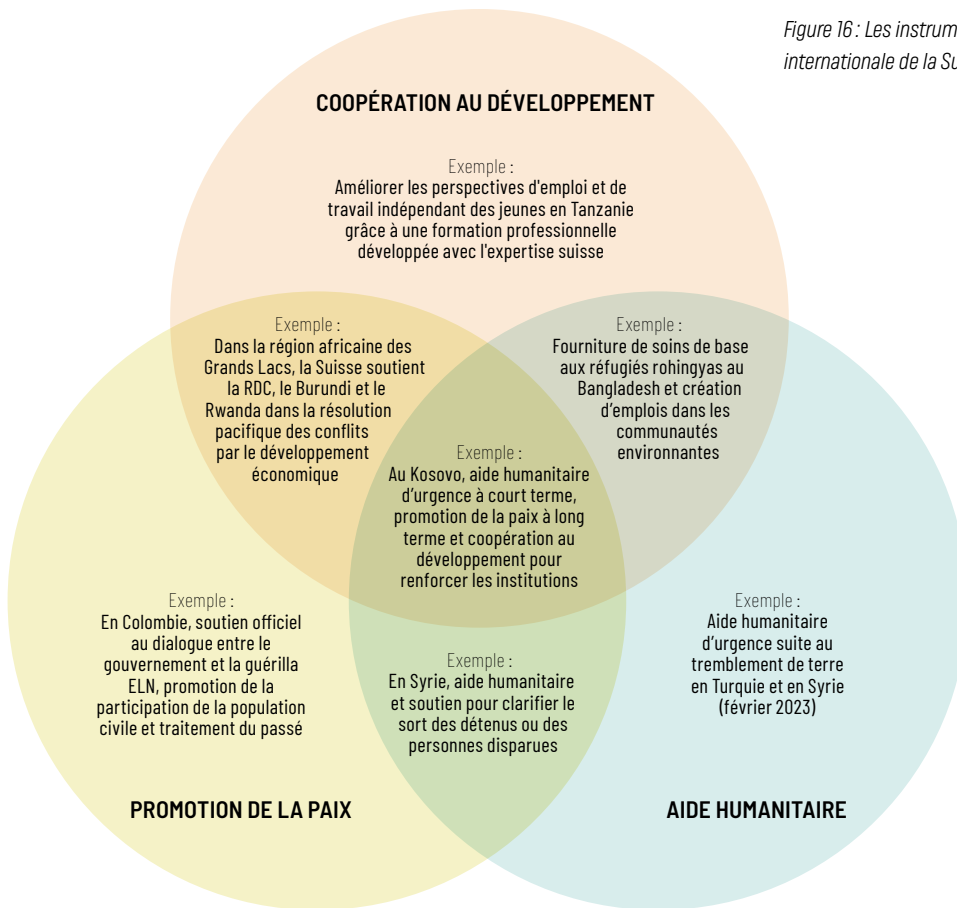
Figure 16 : Les instrum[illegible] internationale de la Su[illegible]

COOPÉRATION AU DÉVELOPPEMENT

Exemple :
Améliorer les perspectives d'emploi et de travail indépendant des jeunes en Tanzanie grâce à une formation professionnelle développée avec l'expertise suisse

Exemple :
Dans la région africaine des Grands Lacs, la Suisse soutient la RDC, le Burundi et le Rwanda dans la résolution pacifique des conflits par le développement économique

Exemple :
Fourniture de soins de base aux réfugiés rohingyas au Bangladesh et création d'emplois dans les communautés environnantes

Exemple :
Au Kosovo, aide humanitaire d'urgence à court terme, promotion de la paix à long terme et coopération au développement pour renforcer les institutions

Exemple :
En Colombie, soutien officiel au dialogue entre le gouvernement et la guérilla ELN, promotion de la participation de la population civile et traitement du passé

Exemple :
En Syrie, aide humanitaire et soutien pour clarifier le sort des détenus ou des personnes disparues

Exemple :
Aide humanitaire d'urgence suite au tremblement de terre en Turquie et en Syrie (février 2023)

PROMOTION DE LA PAIX

AIDE HUMANITAIRE